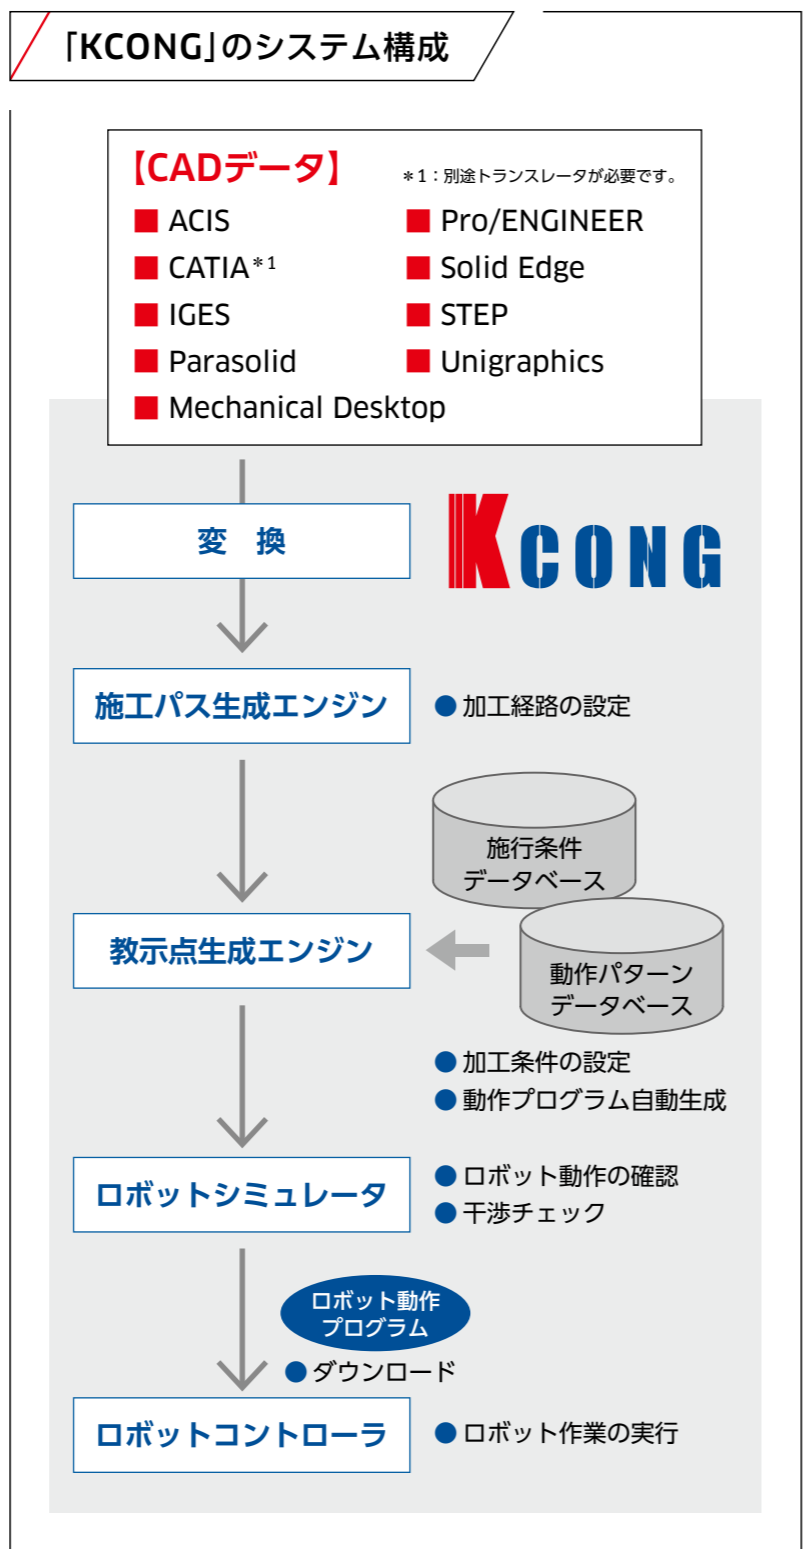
「KCONG」のシステム構成

【CADデータ】
＊1：別途トランスレータが必要です。

■ ACIS
■ CATIA＊1
■ IGES
■ Parasolid
■ Mechanical Desktop
■ Pro/ENGINEER
■ Solid Edge
■ STEP
■ Unigraphics

変 換

KCONG

施工パス生成エンジン

● 加工経路の設定

施行条件データベース

教示点生成エンジン

動作パターンデータベース

● 加工条件の設定
● 動作プログラム自動生成

ロボットシミュレータ

● ロボット動作の確認
● 干渉チェック

ロボット動作プログラム

● ダウンロード

ロボットコントローラ

● ロボット作業の実行